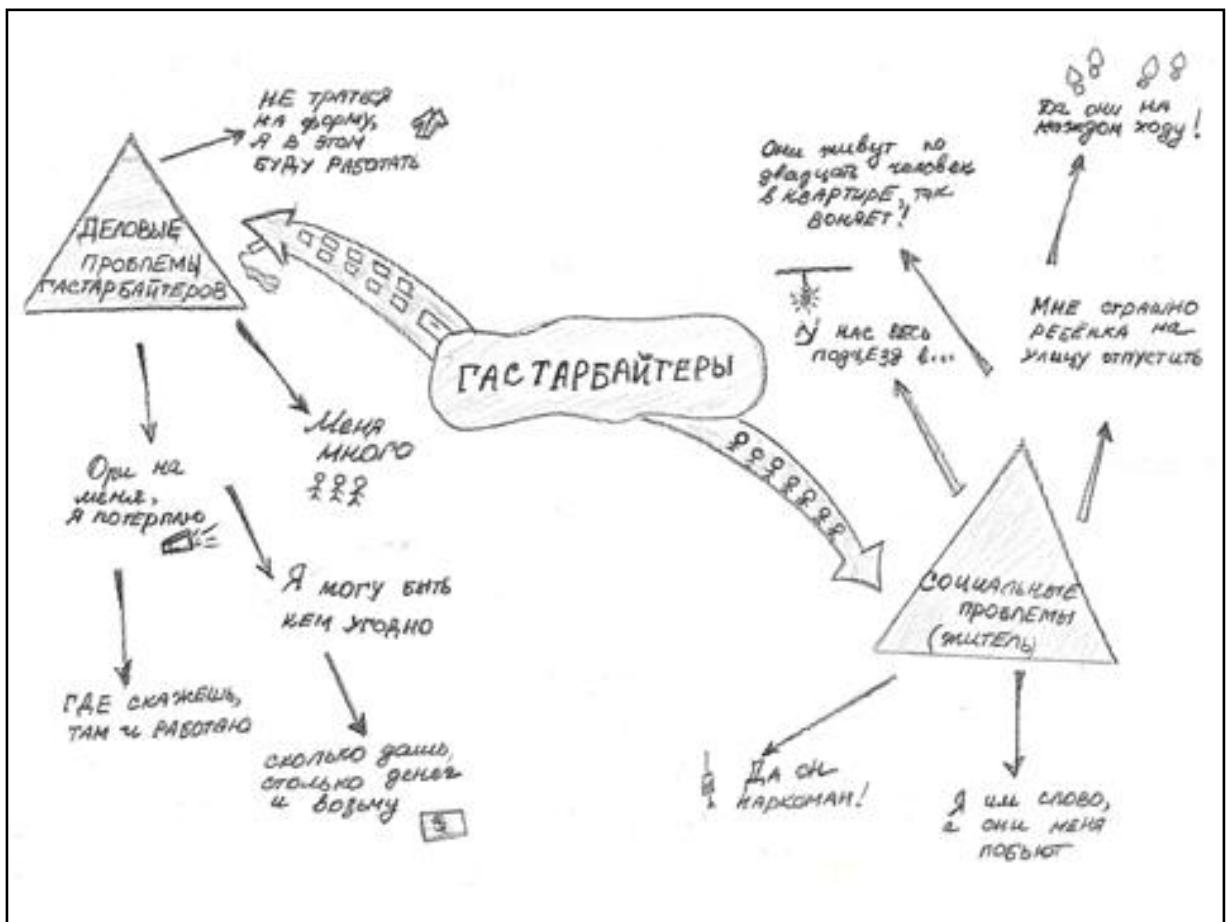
НЕ ТРАТЬСЯ на форму, Я В ЭТОМ БУДУ РАБОТАТЬ

ДЕЛОВЫЕ ПРОБЛЕМЫ ГАСТАРБАЙТЕРОВ

ГАСТАРБАЙТЕРЫ

Меня МНОГО

Они на меня, я потерплю

Я МОГУ БЫТЬ КЕМ УГОДНО

ГДЕ СКАЖЕШЬ, ТАМ и РАБОТАЮ

сколько дашь, столько денег и возьму

$

Да они на каждом ходу!

Они живут по двадцать человек в КВАРТИРЕ, так ВОНЯЕТ!

У нас весь подъезд в...

МНЕ страшно РЕБЁНКА на улицу отпустить

СОЦИАЛЬНЫЕ ПРОБЛЕМЫ (ЖИТЕЛЬ)

Да он НАРКОМАН!

Я им слово, а они меня ПОБЬЮТ